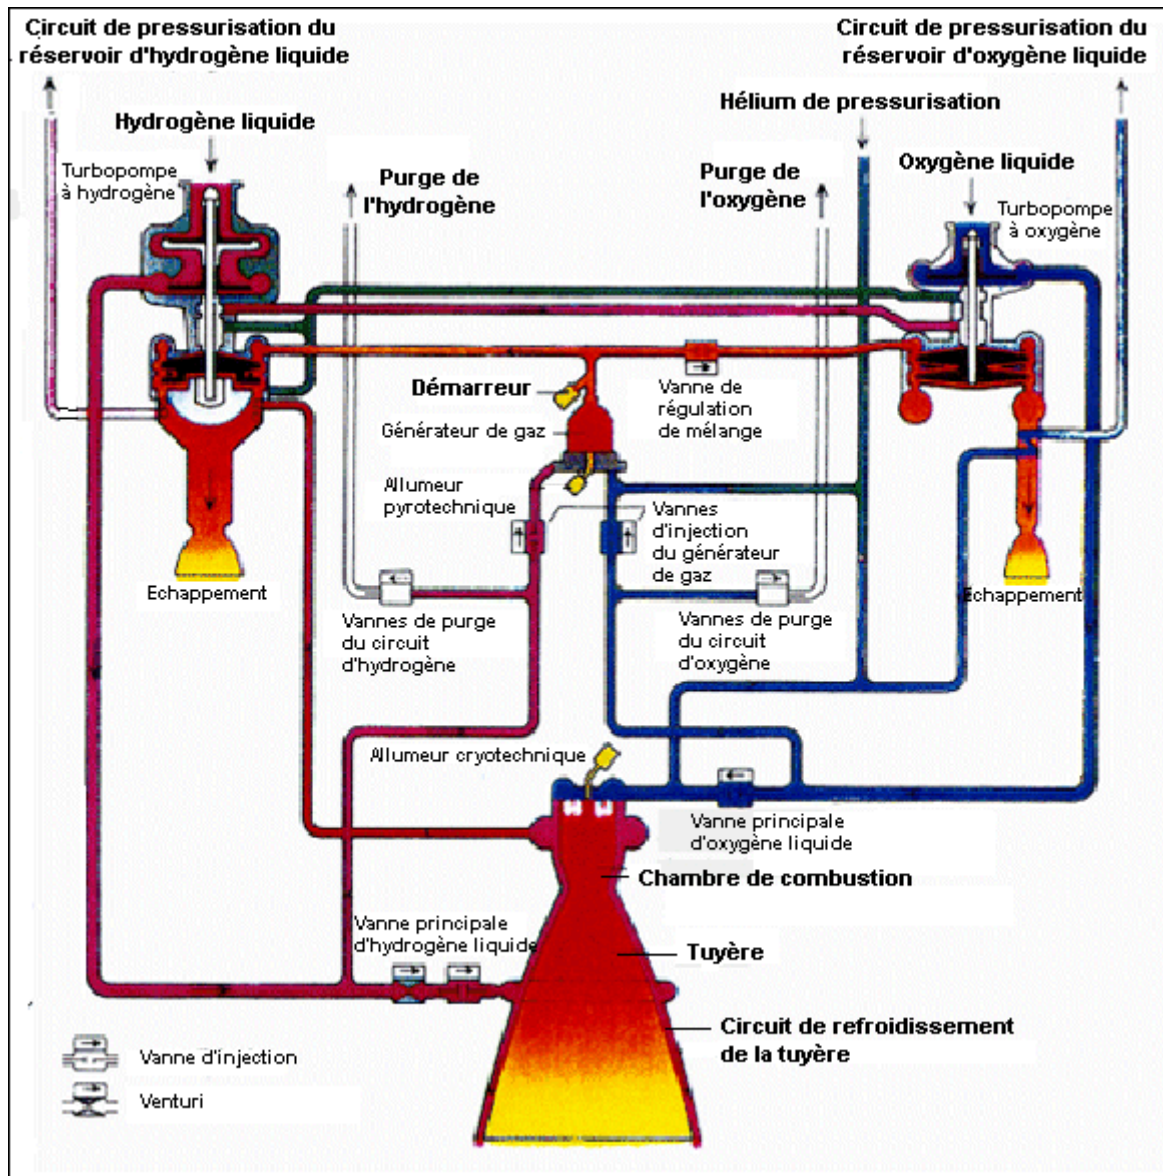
Circuit de pressurisation du réservoir d'hydrogène liquide

Circuit de pressurisation du réservoir d'oxygène liquide

Hélium de pressurisation

Hydrogène liquide

Turbopompe à hydrogène

Purge de l'hydrogène

Purge de l'oxygène

Oxygène liquide

Turbopompe à oxygène

Démarreur

Vanne de régulation de mélange

Générateur de gaz

Allumeur pyrotechnique

Vannes d'injection du générateur de gaz

Echappement

Echappement

Vannes de purge du circuit d'hydrogène

Vannes de purge du circuit d'oxygène

Allumeur cryotechnique

Vanne principale d'oxygène liquide

Chambre de combustion

Vanne principale d'hydrogène liquide

Tuyère

Circuit de refroidissement de la tuyère

Vanne d'injection

Venturi